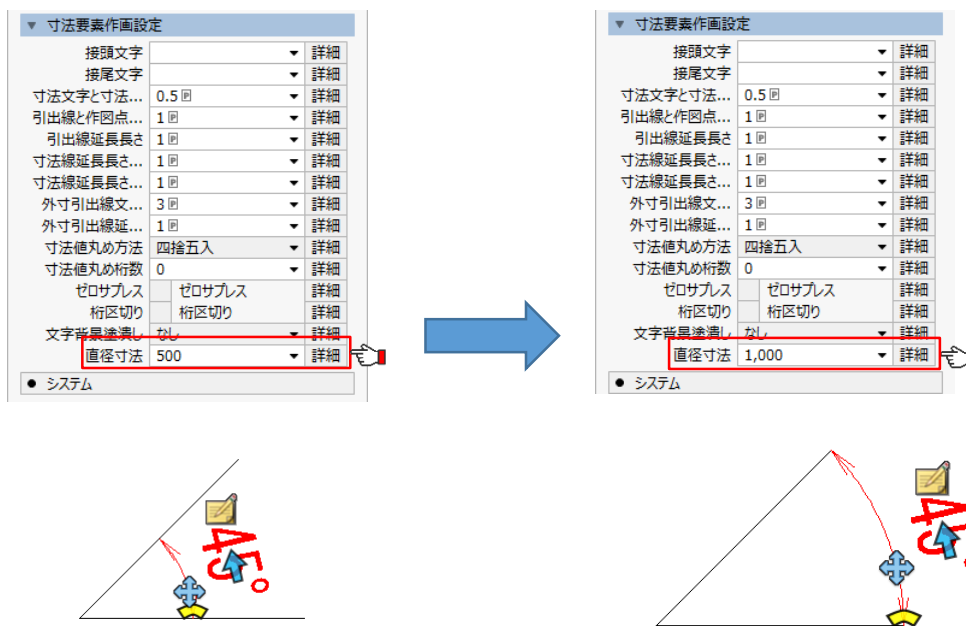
▼ 寸法要素作画設定

| | | |
|---|---|---|
| 接頭文字 | | 詳細 |
| 接尾文字 | | 詳細 |
| 寸法文字と寸法... | 0.5 | 詳細 |
| 引出線と作図点... | 1 | 詳細 |
| 引出線延長長さ | 1 | 詳細 |
| 寸法線延長長さ... | 1 | 詳細 |
| 寸法線延長長さ... | 1 | 詳細 |
| 外寸引出線文... | 3 | 詳細 |
| 外寸引出線延... | 1 | 詳細 |
| 寸法値丸め方法 | 四捨五入 | 詳細 |
| 寸法値丸め桁数 | 0 | 詳細 |
| ゼロサプレス | ゼロサプレス | 詳細 |
| 桁区切り | 桁区切り | 詳細 |
| 文字背景塗潰し | なし | 詳細 |
| 直径寸法 | 500 | 詳細 |

● システム

▼ 寸法要素作画設定

| | | |
|---|---|---|
| 接頭文字 | | 詳細 |
| 接尾文字 | | 詳細 |
| 寸法文字と寸法... | 0.5 | 詳細 |
| 引出線と作図点... | 1 | 詳細 |
| 引出線延長長さ | 1 | 詳細 |
| 寸法線延長長さ... | 1 | 詳細 |
| 寸法線延長長さ... | 1 | 詳細 |
| 外寸引出線文... | 3 | 詳細 |
| 外寸引出線延... | 1 | 詳細 |
| 寸法値丸め方法 | 四捨五入 | 詳細 |
| 寸法値丸め桁数 | 0 | 詳細 |
| ゼロサプレス | ゼロサプレス | 詳細 |
| 桁区切り | 桁区切り | 詳細 |
| 文字背景塗潰し | なし | 詳細 |
| 直径寸法 | 1,000 | 詳細 |

● システム

45°

45